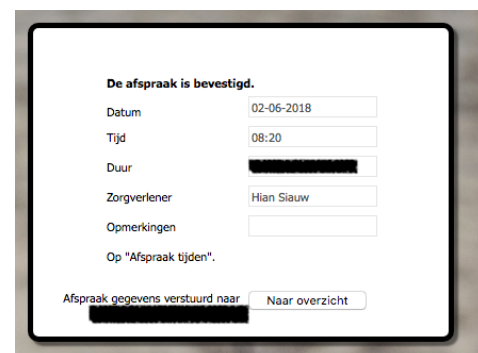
De afspraak is bevestigd.

| | |
|---|---|
| Datum | 02-06-2018 |
| Tijd | 08:20 |
| Duur | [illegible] |
| Zorgverlener | Hian Siauw |
| Opmerkingen | |

Op "Afspraak tijden".

Afspraak gegevens verstuurd naar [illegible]

Naar overzicht